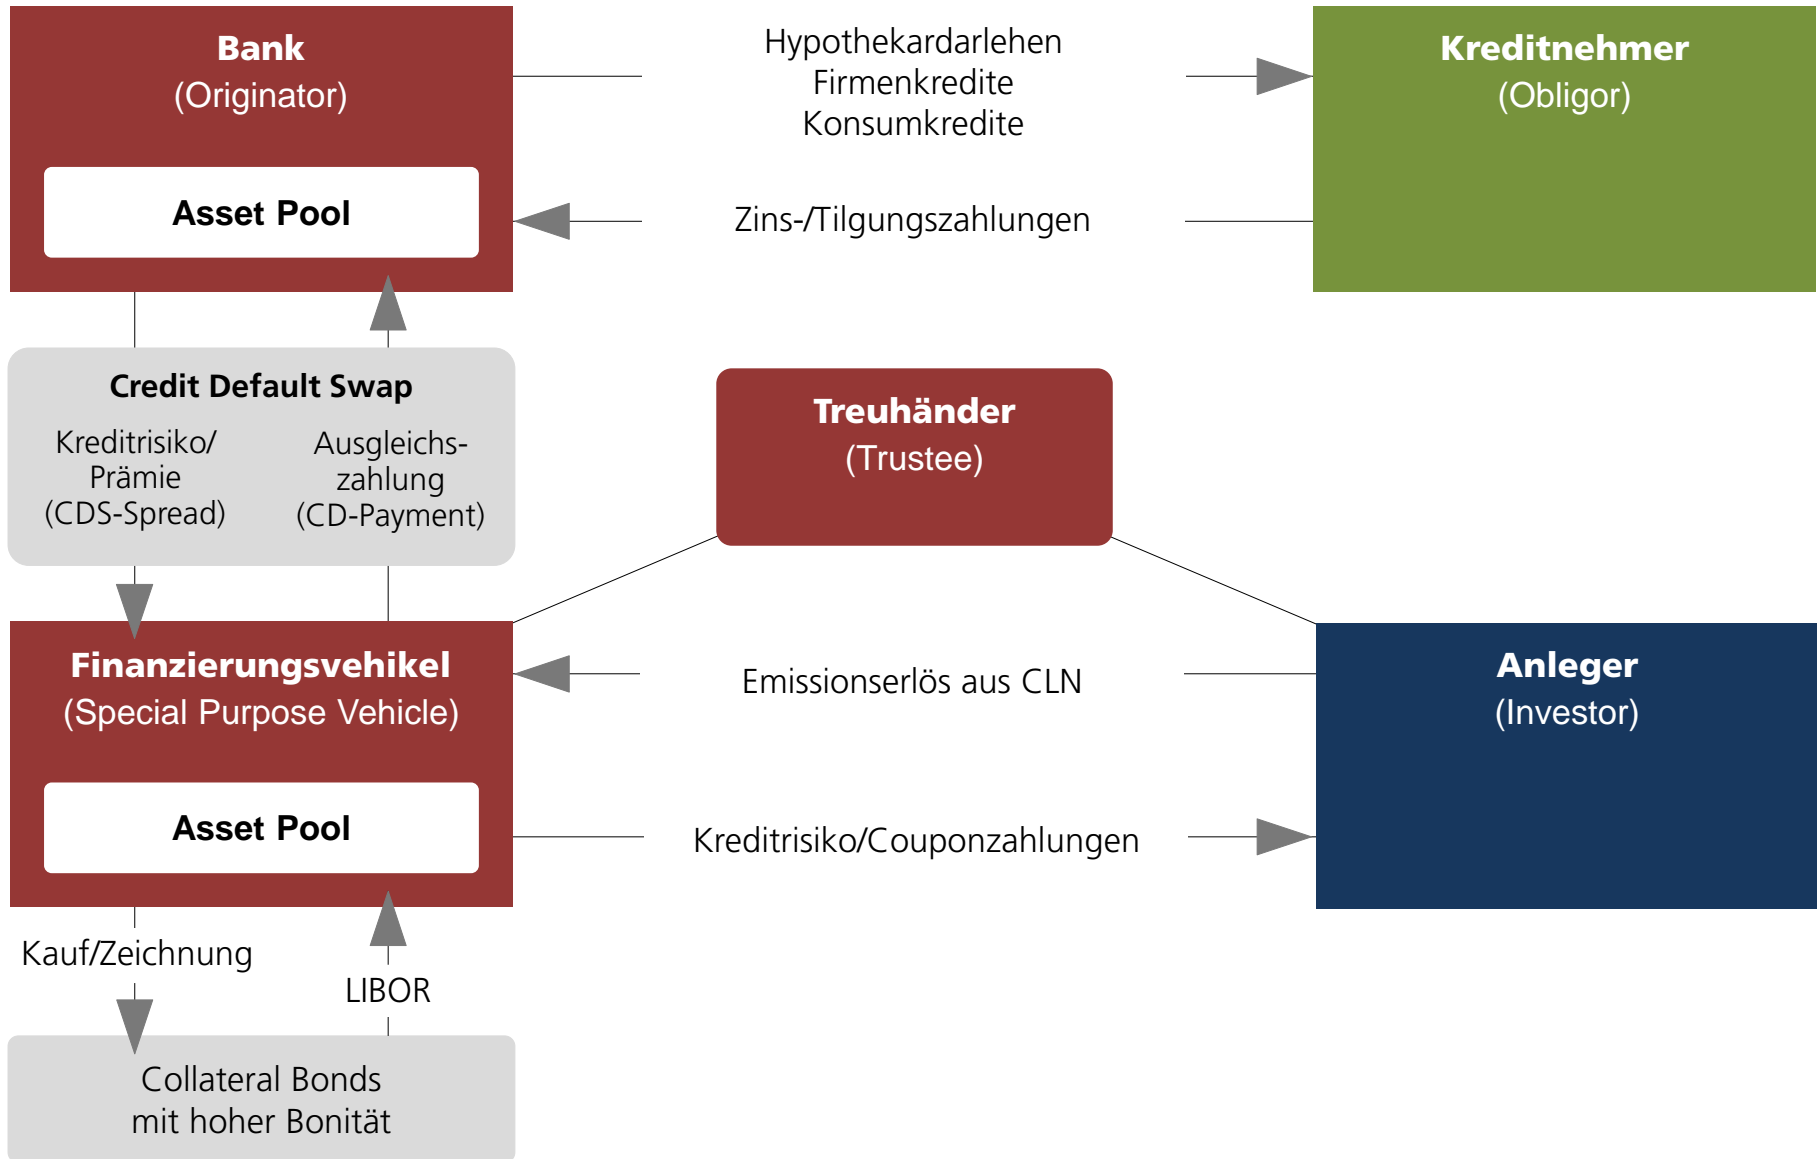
Bank
(Originator)

Asset Pool

Hypothekardarlehen
Firmenkredite
Konsumkredite

Kreditnehmer
(Obligor)

Zins-/Tilgungszahlungen

Credit Default Swap

Kreditrisiko/
Prämie
(CDS-Spread)

Ausgleichszahlung
(CD-Payment)

Treuhänder
(Trustee)

Finanzierungsvehikel
(Special Purpose Vehicle)

Asset Pool

Emissionserlös aus CLN

Anleger
(Investor)

Kreditrisiko/Couponzahlungen

Kauf/Zeichnung

LIBOR

Collateral Bonds
mit hoher Bonität